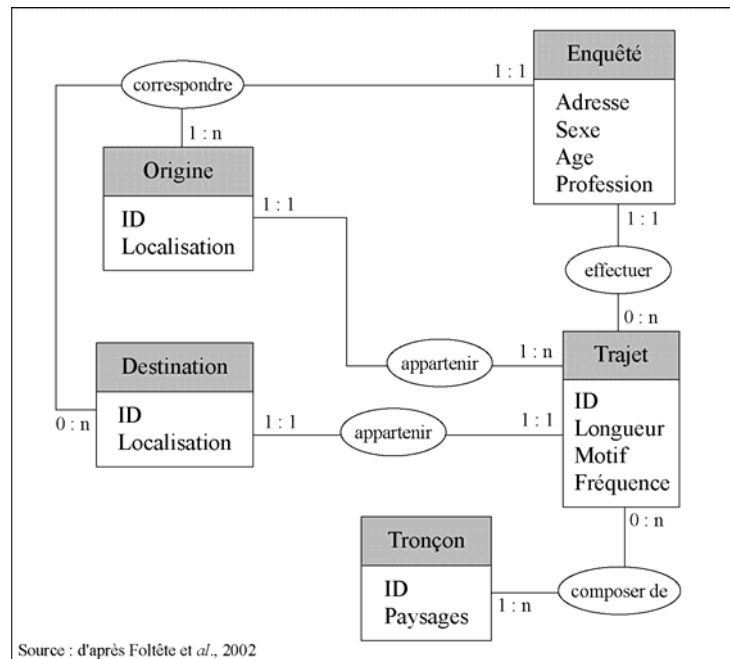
correspondre

1 : 1

Enquêté

Adresse
Sexe
Age
Profession

1 : n

Origine

ID
Localisation

1 : 1

1 : 1

effectuer

0 : n

Destination

ID
Localisation

0 : n

appartenir

1 : n

Trajet

ID
Longueur
Motif
Fréquence

1 : 1

appartenir

1 : 1

0 : n

Tronçon

ID
Paysages

1 : n

composer de

Source : d'après Foltête et *al.*, 2002